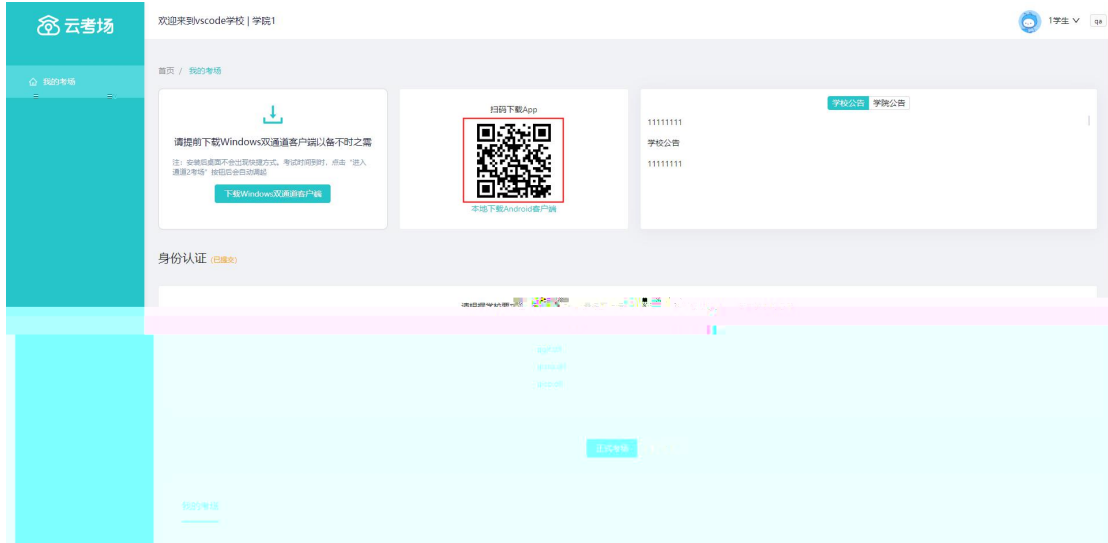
云考场

欢迎来到vscode学校 | 学院1

1学生

我的考场

首页 / 我的考场

请提前下载Windows双通道客户端以备不时之需

注：安装后桌面不会出现快捷方式，考试时间到时，点击"进入通道2考场"按钮后会自动唤起

下载Windows双通道客户端

扫码下载App

本地下载Android客户端

学校公告 学院公告

11111111

学校公告

11111111

身份认证 (已提交)

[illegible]

我的考场